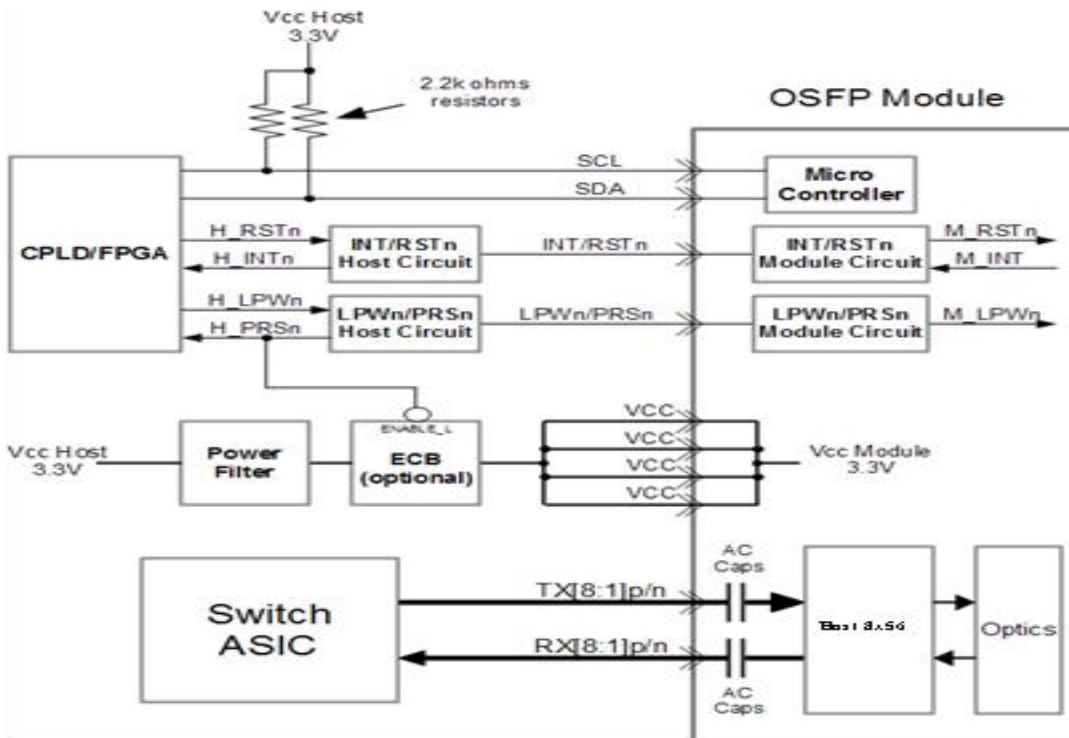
Vcc Host
3.3V

2.2k ohms
resistors

OSFP Module

SCL

SDA

Micro
Controller

CPLD/FPGA

H_RSTn

H_INTn

INT/RSTn
Host Circuit

INT/RSTn

INT/RSTn
Module Circuit

M_RSTn

M_INT

H_LPWn

H_PRSn

LPWn/PRSn
Host Circuit

LPWn/PRSn

LPWn/PRSn
Module Circuit

M_LPWn

ENABLE_L

VCC

VCC

VCC

VCC

Vcc Host
3.3V

Power
Filter

ECB
(optional)

Vcc Module
3.3V

AC
Caps

Switch
ASIC

TX[8:1]p/n

RX[8:1]p/n

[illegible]

Optics

AC
Caps